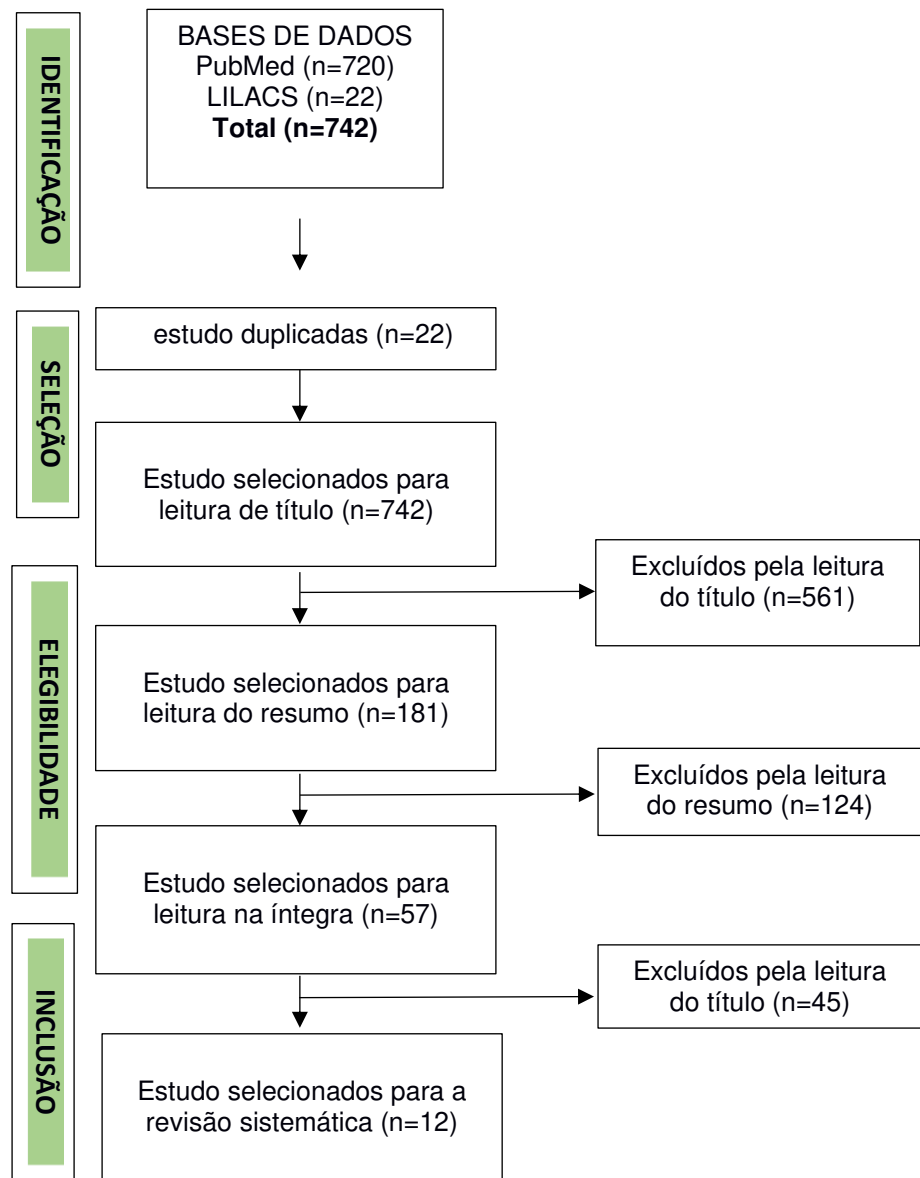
IDENTIFICAÇÃO

BASES DE DADOS
PubMed (n=720)
LILACS (n=22)
**Total (n=742)**

SELEÇÃO

estudo duplicadas (n=22)

Estudo selecionados para leitura de título (n=742)

ELEGIBILIDADE

Excluídos pela leitura do título (n=561)

Estudo selecionados para leitura do resumo (n=181)

Excluídos pela leitura do resumo (n=124)

Estudo selecionados para leitura na íntegra (n=57)

INCLUSÃO

Excluídos pela leitura do título (n=45)

Estudo selecionados para a revisão sistemática (n=12)